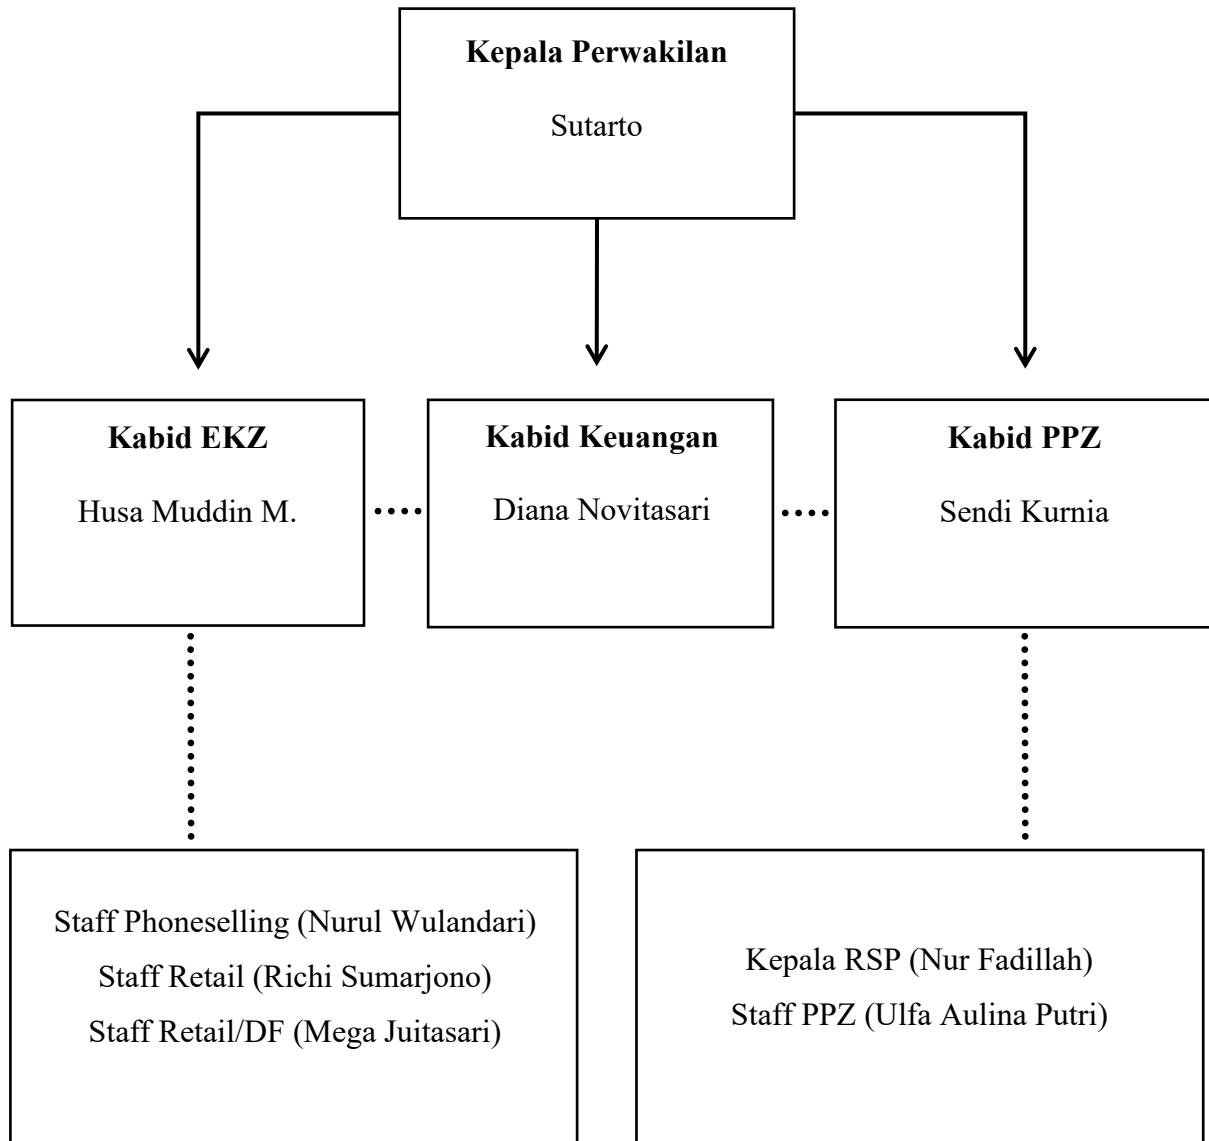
Kepala Perwakilan
Sutarto

Kabid EKZ
Husa Muddin M.

Kabid Keuangan
Diana Novitasari

Kabid PPZ
Sendi Kurnia

Staff Phoneselling (Nurul Wulandari)
Staff Retail (Richi Sumarjono)
Staff Retail/DF (Mega Juitasari)

Kepala RSP (Nur Fadillah)
Staff PPZ (Ulfa Aulina Putri)